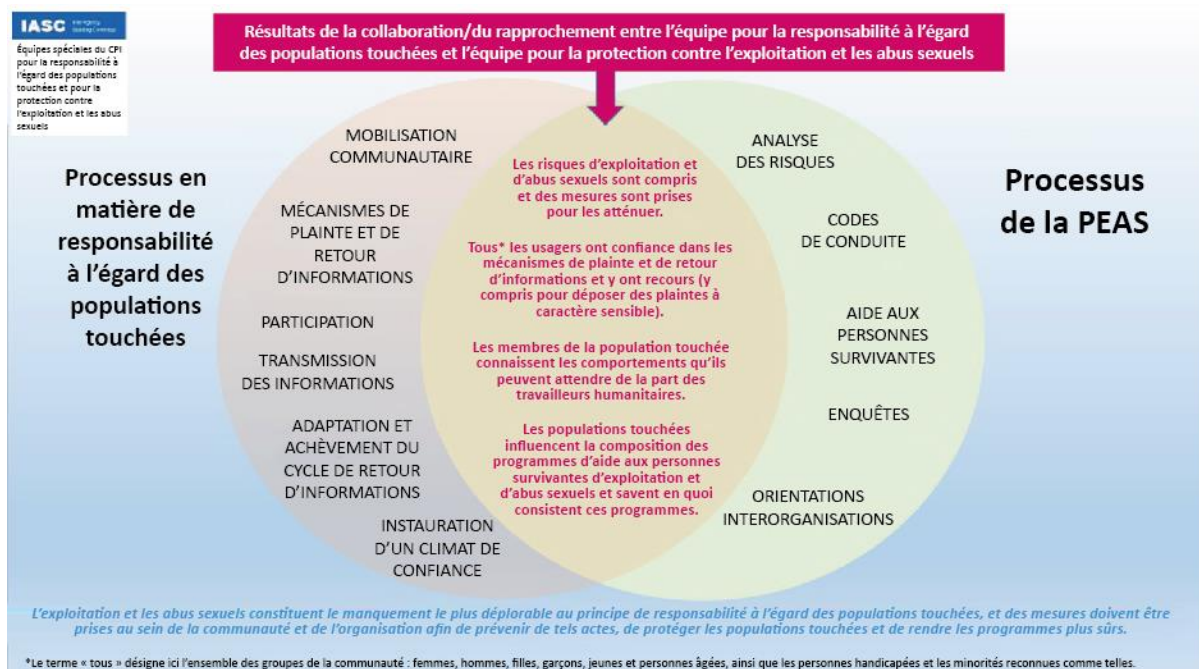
IASC Inter-Agency Standing Committee

Équipes spéciales du CPI pour la responsabilité à l'égard des populations touchées et pour la protection contre l'exploitation et les abus sexuels

Résultats de la collaboration/du rapprochement entre l'équipe pour la responsabilité à l'égard des populations touchées et l'équipe pour la protection contre l'exploitation et les abus sexuels

Processus en matière de responsabilité à l'égard des populations touchées

MOBILISATION COMMUNAUTAIRE

MÉCANISMES DE PLAINTE ET DE RETOUR D'INFORMATIONS

PARTICIPATION

TRANSMISSION DES INFORMATIONS

ADAPTATION ET ACHÈVEMENT DU CYCLE DE RETOUR D'INFORMATIONS

INSTAURATION D'UN CLIMAT DE CONFIANCE

Les risques d'exploitation et d'abus sexuels sont compris et des mesures sont prises pour les atténuer.

Tous* les usagers ont confiance dans les mécanismes de plainte et de retour d'informations et y ont recours (y compris pour déposer des plaintes à caractère sensible).

Les membres de la population touchée connaissent les comportements qu'ils peuvent attendre de la part des travailleurs humanitaires.

Les populations touchées influencent la composition des programmes d'aide aux personnes survivantes d'exploitation et d'abus sexuels et savent en quoi consistent ces programmes.

ANALYSE DES RISQUES

CODES DE CONDUITE

AIDE AUX PERSONNES SURVIVANTES

ENQUÊTES

ORIENTATIONS INTERORGANISATIONS

Processus de la PEAS

L'exploitation et les abus sexuels constituent le manquement le plus déplorable au principe de responsabilité à l'égard des populations touchées, et des mesures doivent être prises au sein de la communauté et de l'organisation afin de prévenir de tels actes, de protéger les populations touchées et de rendre les programmes plus sûrs.

*Le terme « tous » désigne ici l'ensemble des groupes de la communauté : femmes, hommes, filles, garçons, jeunes et personnes âgées, ainsi que les personnes handicapées et les minorités reconnues comme telles.